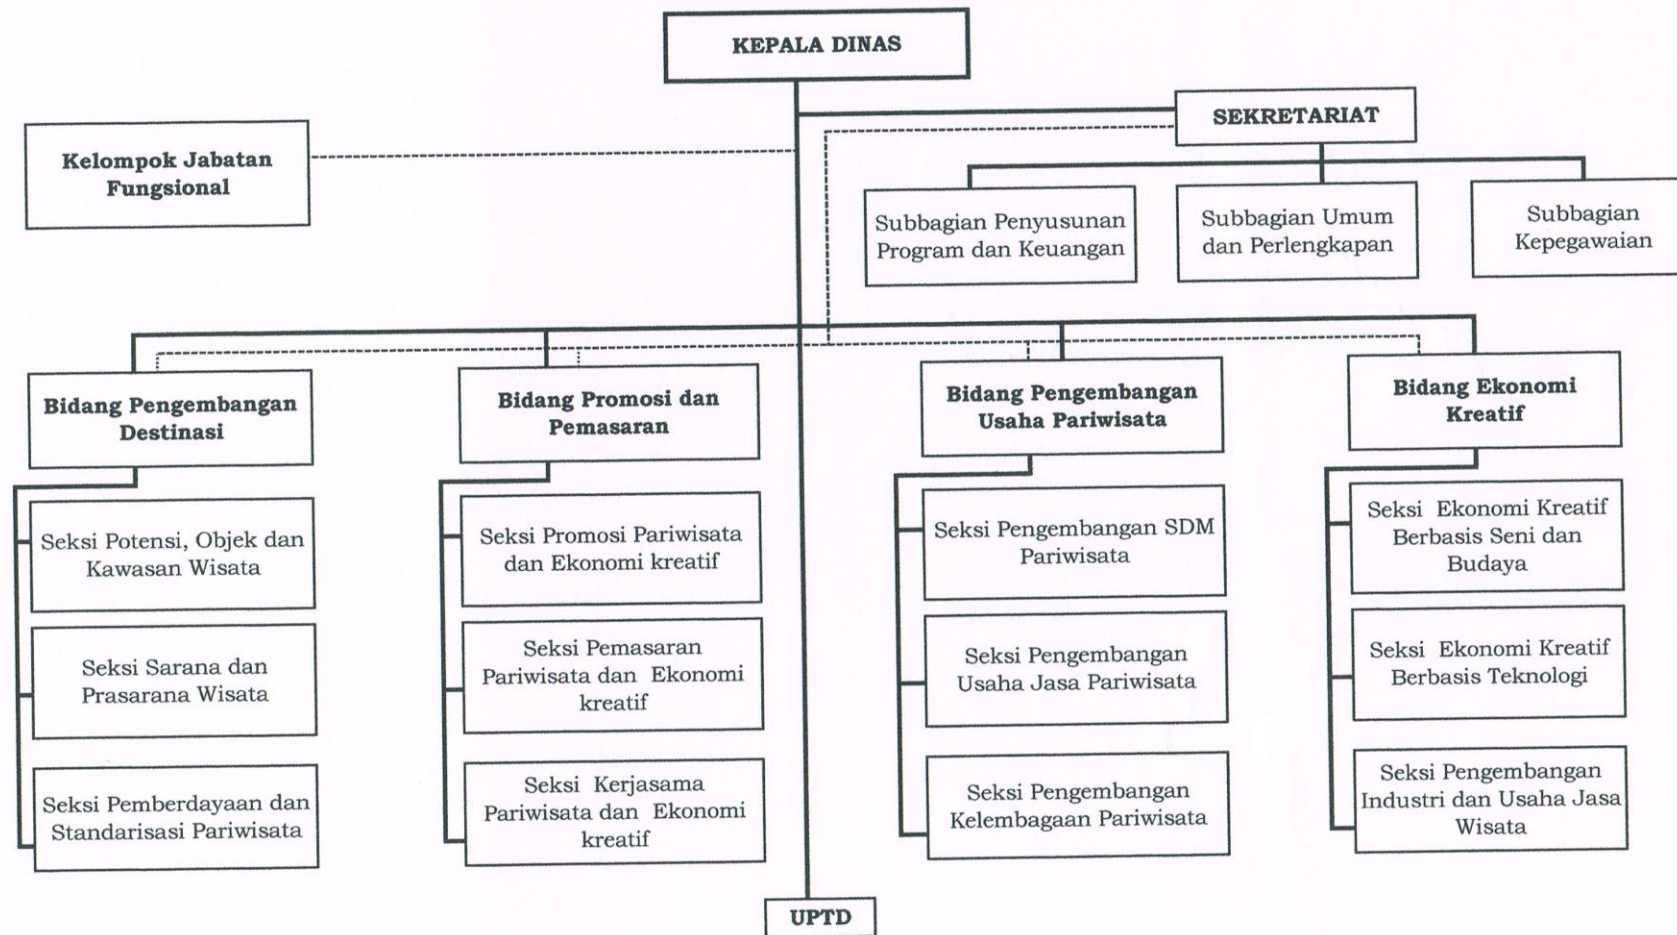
KEPALA DINAS

SEKRETARIAT

Kelompok Jabatan Fungsional

Subbagian Penyusunan Program dan Keuangan

Subbagian Umum dan Perlengkapan

Subbagian Kepegawaian

Bidang Pengembangan Destinasi

Seksi Potensi, Objek dan Kawasan Wisata

Seksi Sarana dan Prasarana Wisata

Seksi Pemberdayaan dan Standarisasi Pariwisata

Bidang Promosi dan Pemasaran

Seksi Promosi Pariwisata dan Ekonomi kreatif

Seksi Pemasaran Pariwisata dan Ekonomi kreatif

Seksi Kerjasama Pariwisata dan Ekonomi kreatif

Bidang Pengembangan Usaha Pariwisata

Seksi Pengembangan SDM Pariwisata

Seksi Pengembangan Usaha Jasa Pariwisata

Seksi Pengembangan Kelembagaan Pariwisata

Bidang Ekonomi Kreatif

Seksi Ekonomi Kreatif Berbasis Seni dan Budaya

Seksi Ekonomi Kreatif Berbasis Teknologi

Seksi Pengembangan Industri dan Usaha Jasa Wisata

UPTD